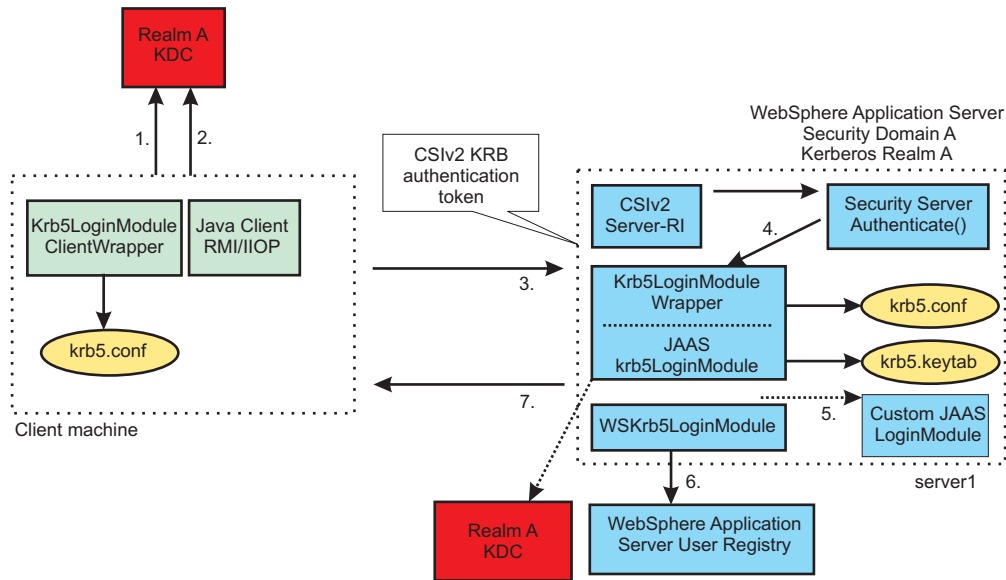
Realm A
KDC

1.
2.

WebSphere Application Server
Security Domain A
Kerberos Realm A

CSIv2 KRB
authentication
token

Krb5LoginModule
ClientWrapper

Java Client
RMI/IIOP

krb5.conf

Client machine

3.

7.

CSIv2
Server-RI

Security Server
Authenticate()

4.

Krb5LoginModule
Wrapper

JAAS
krb5LoginModule

krb5.conf

krb5.keytab

5.

Custom JAAS
LoginModule

WSKrb5LoginModule

server1

6.

Realm A
KDC

WebSphere Application
Server User Registry